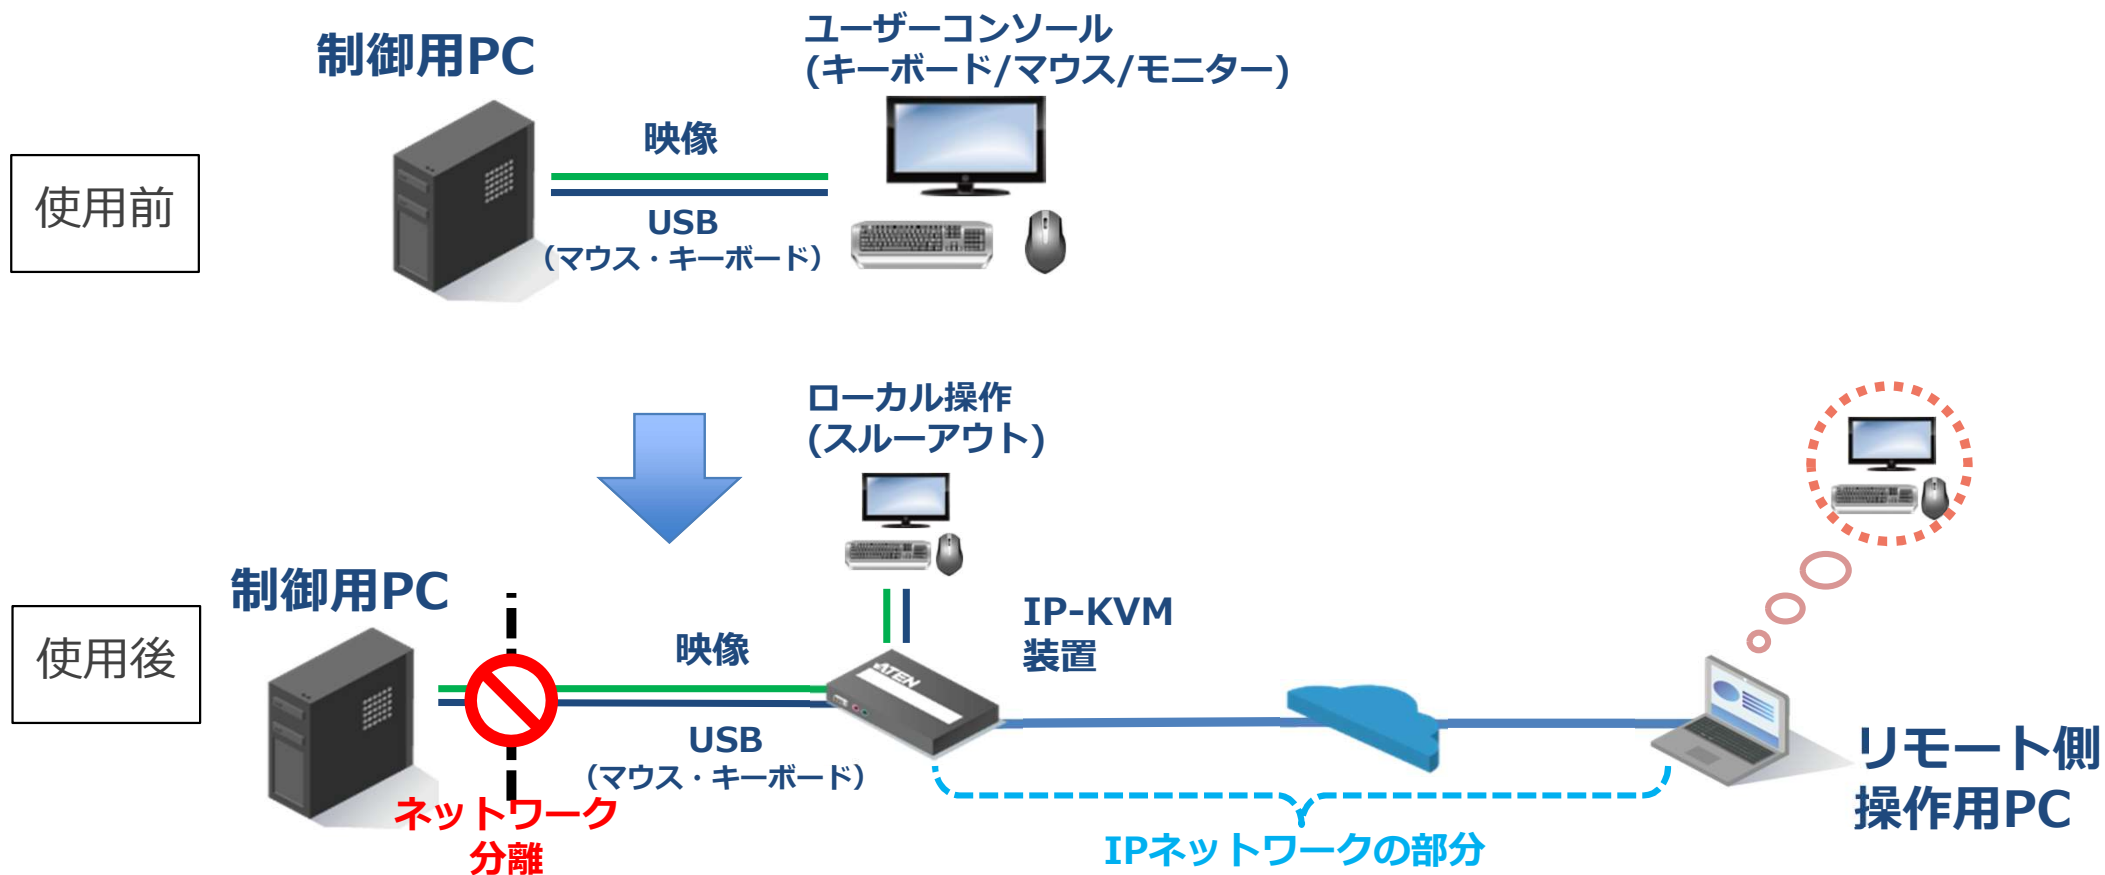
制御用PC

ユーザーコンソール
(キーボード/マウス/モニター)

使用前

映像

USB
(マウス・キーボード)

ローカル操作
(スルーアウト)

制御用PC

IP-KVM
装置

使用後

映像

ATEN

USB
(マウス・キーボード)

ネットワーク
分離

リモート側
操作用PC

IPネットワークの部分